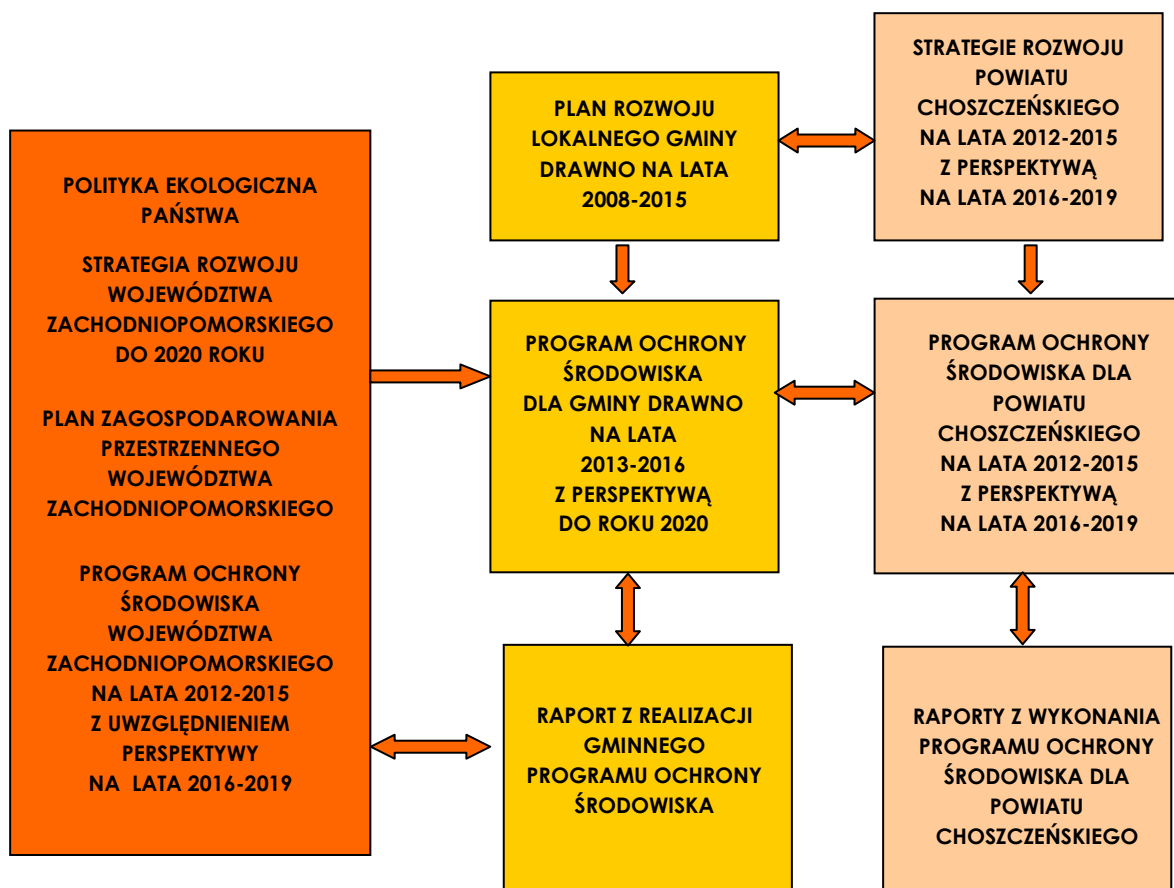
POLITYKA EKOLOGICZNA PAŃSTWA

STRATEGIA ROZWOJU WOJEWÓDZTWA ZACHODNIOPOMORSKIEGO DO 2020 ROKU

PLAN ZAGOSPODAROWANIA PRZESTRZENNEGO WOJEWÓDZTWA ZACHODNIOPOMORSKIEGO

PROGRAM OCHRONY ŚRODOWISKA WOJEWÓDZTWA ZACHODNIOPOMORSKIEGO NA LATA 2012-2015 Z UWZGLĘDNIENIEM PERSPEKTYWY NA LATA 2016-2019

PLAN ROZWOJU LOKALNEGO GMINY DRAWNO NA LATA 2008-2015

STRATEGIE ROZWOJU POWIATU CHOSZCZEŃSKIEGO NA LATA 2012-2015 Z PERSPEKTYWĄ NA LATA 2016-2019

PROGRAM OCHRONY ŚRODOWISKA DLA GMINY DRAWNO NA LATA 2013-2016 Z PERSPEKTYWĄ DO ROKU 2020

PROGRAM OCHRONY ŚRODOWISKA DLA POWIATU CHOSZCZEŃSKIEGO NA LATA 2012-2015 Z PERSPEKTYWĄ NA LATA 2016-2019

RAPORT Z REALIZACJI GMINNEGO PROGRAMU OCHRONY ŚRODOWISKA

RAPORTY Z WYKONANIA PROGRAMU OCHRONY ŚRODOWISKA DLA POWIATU CHOSZCZEŃSKIEGO